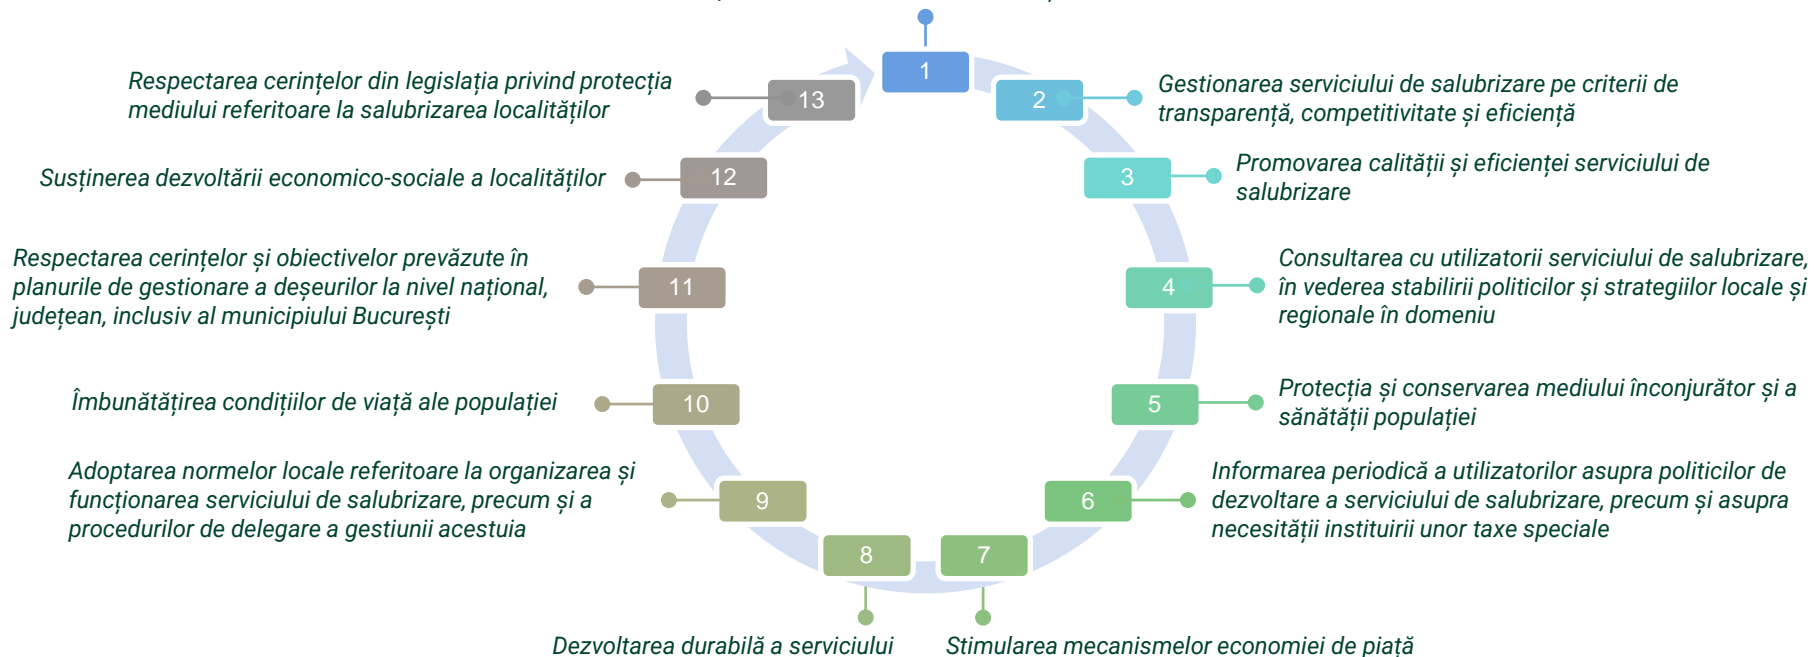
Respectarea cerințelor din legislația privind protecția mediului referitoare la salubrizarea localităților

13

1

2

Gestionarea serviciului de salubrizare pe criterii de transparență, competitivitate și eficiență

Susținerea dezvoltării economico-sociale a localităților

12

3

Promovarea calității și eficienței serviciului de salubrizare

Respectarea cerințelor și obiectivelor prevăzute în planurile de gestionare a deșeurilor la nivel național, județean, inclusiv al municipiului București

11

4

Consultarea cu utilizatorii serviciului de salubrizare, în vederea stabilirii politicilor și strategiilor locale și regionale în domeniu

Îmbunătățirea condițiilor de viață ale populației

10

5

Protecția și conservarea mediului înconjurător și a sănătății populației

Adoptarea normelor locale referitoare la organizarea și funcționarea serviciului de salubrizare, precum și a procedurilor de delegare a gestiunii acestuia

9

6

Informarea periodică a utilizatorilor asupra politicilor de dezvoltare a serviciului de salubrizare, precum și asupra necesității instituirii unor taxe speciale

8

7

Dezvoltarea durabilă a serviciului

Stimularea mecanismelor economiei de piață